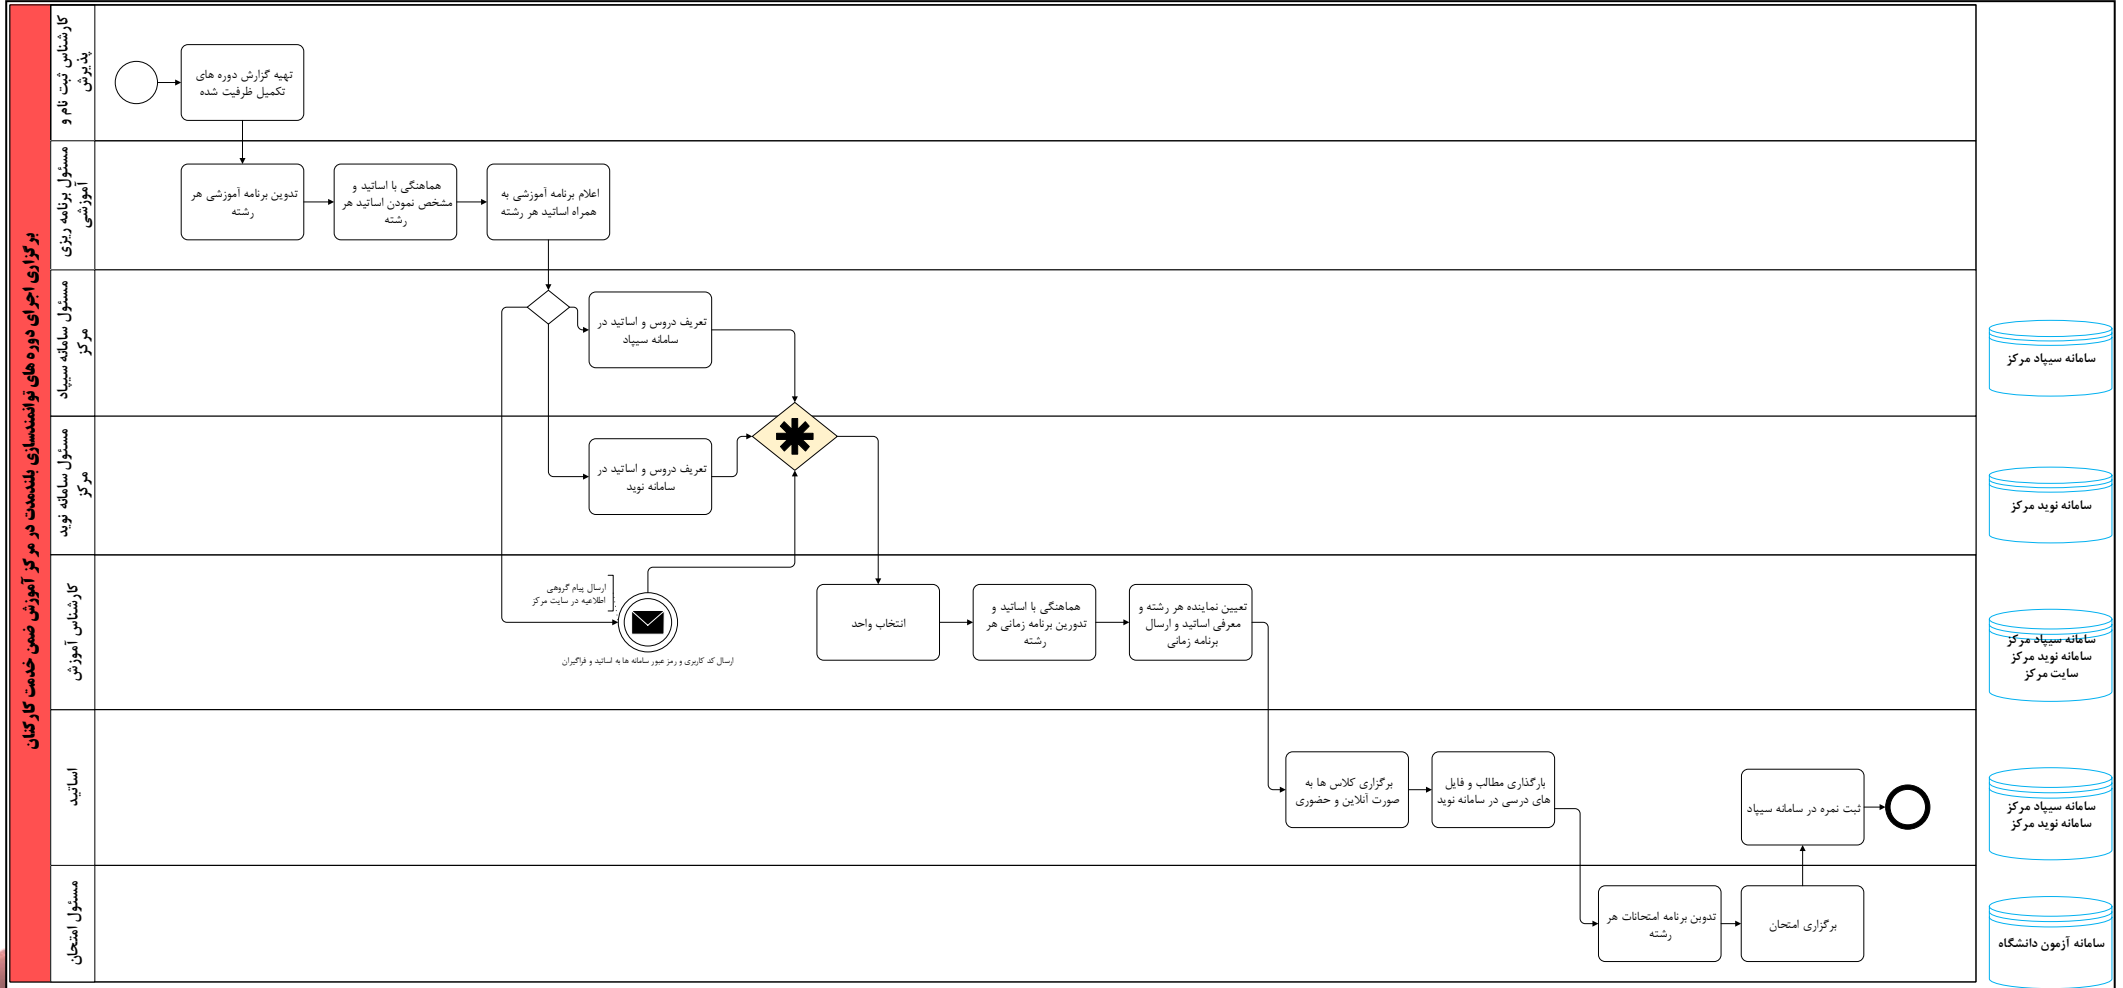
برگزاری اجرای دوره های توانمندسازی بلندمدت در مرکز آموزش ضمن خدمت کارکنان

کارشناس ثبت نام و پذیرش

تهیه گزارش دوره های تکمیل ظرفیت شده

مسئول برنامه ریزی آموزشی

تدوین برنامه آموزشی هر رشته

هماهنگی با اساتید و مشخص نمودن اساتید هر رشته

اعلام برنامه آموزشی به همراه اساتید هر رشته

مسئول سامانه سپیاد مرکز

تعریف دروس و اساتید در سامانه سپیاد

مسئول سامانه نوید مرکز

تعریف دروس و اساتید در سامانه نوید

کارشناس آموزش

ارسال پیام گروهی اطلاعیه در سایت مرکز

ارسال کد کاربری و رمز عبور سامانه ها به اساتید و فراگیران

انتخاب واحد

هماهنگی با اساتید و تدوین برنامه زمانی هر رشته

تعیین نماینده هر رشته و معرفی اساتید و ارسال برنامه زمانی

اساتید

برگزاری کلاس ها به صورت آنلاین و حضوری

بارگذاری مطالب و فایل های درسی در سامانه نوید

ثبت نمره در سامانه سپیاد

مسئول امتحان

تدوین برنامه امتحانات هر رشته

برگزاری امتحان

سامانه سپیاد مرکز

سامانه نوید مرکز

سامانه سپیاد مرکز
سامانه نوید مرکز
سایت مرکز

سامانه سپیاد مرکز
سامانه نوید مرکز

سامانه آزمون دانشگاه